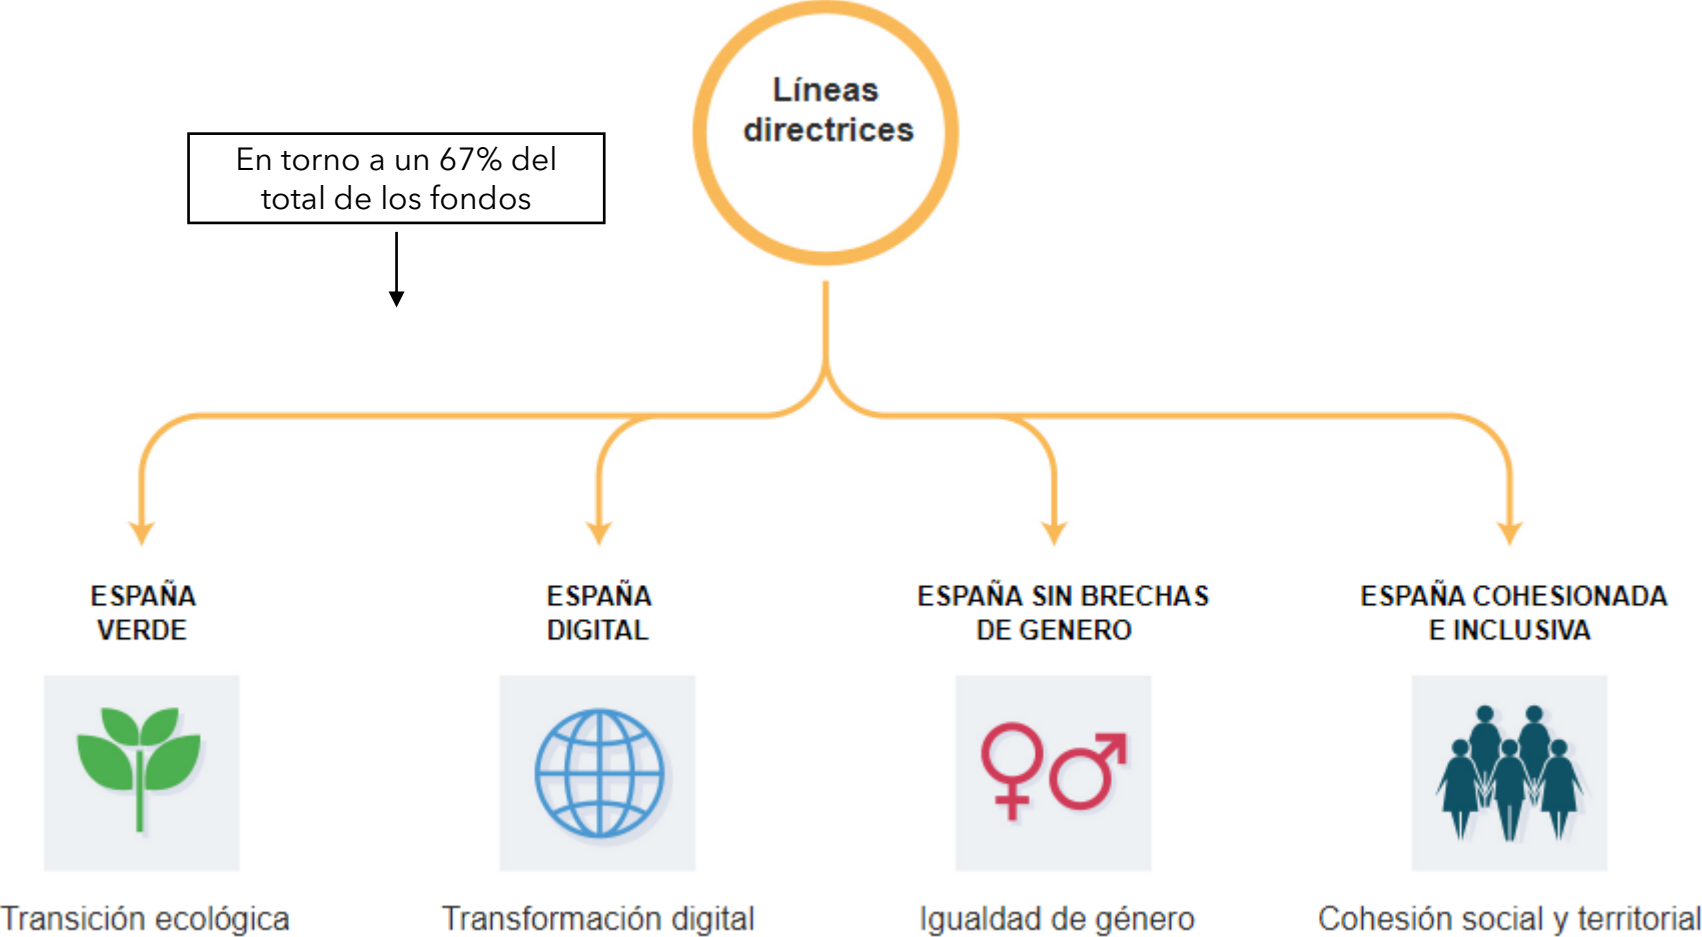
Líneas directrices

En torno a un 67% del total de los fondos

ESPAÑA VERDE

ESPAÑA DIGITAL

ESPAÑA SIN BRECHAS DE GENERO

ESPAÑA COHESIONADA E INCLUSIVA

Transición ecológica

Transformación digital

Igualdad de género

Cohesión social y territorial